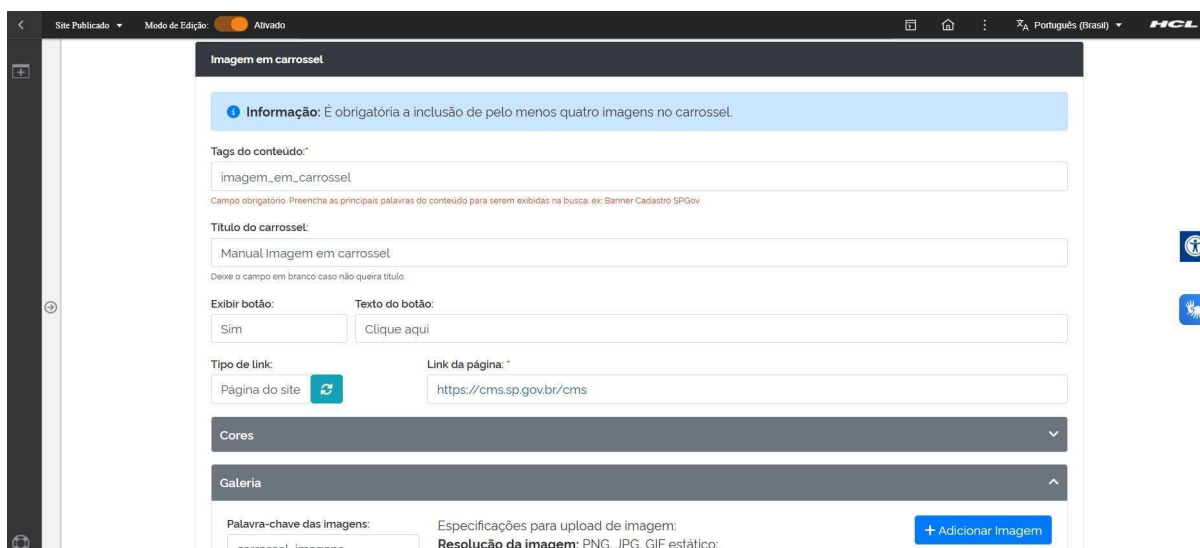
Site Publicado ▾ Modo de Edição: Ativado

Português (Brasil) ▾ HCL

Imagem em carrossel

Informação: É obrigatória a inclusão de pelo menos quatro imagens no carrossel.

Tags do conteúdo:*

imagem_em_carrossel

Campo obrigatório. Preencha as principais palavras do conteúdo para serem exibidas na busca. ex: Banner Cadastro SPGov

Título do carrossel:

Manual Imagem em carrossel

Deixe o campo em branco caso não queira título.

Exibir botão:

Sim

Texto do botão:

Clique aqui

Tipo de link:

Página do site

Link da página: *

https://cms.sp.gov.br/cms

Cores

Galeria

Palavra-chave das imagens:

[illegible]

Especificações para upload de imagem:

Resolução da imagem: PNG, JPG, GIF estático;

+ Adicionar Imagem